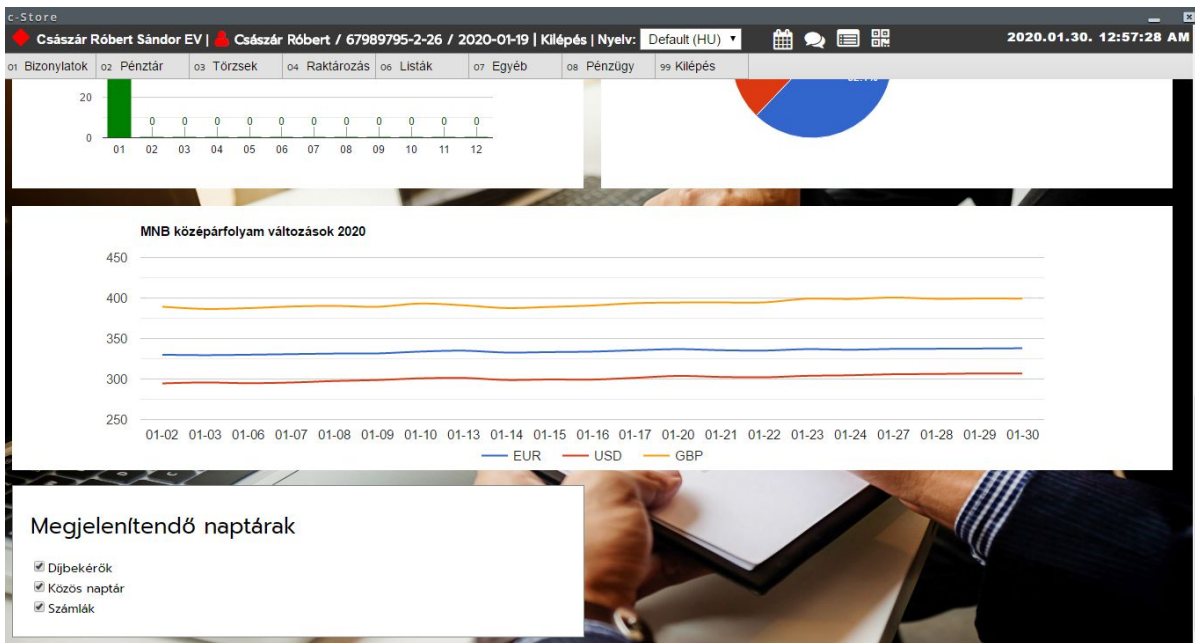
c-Store

Császár Róbert Sándor EV | Császár Róbert / 67989795-2-26 / 2020-01-19 | Kilépés | Nyelv: Default (HU)

2020.01.30. 12:57:28 AM

01 Bizonylatok 02 Pénztár 03 Törzsek 04 Raktározás 05 Listák 07 Egyéb 08 Pénzügy 99 Kilépés

20
0
0 0 0 0 0 0 0 0 0 0 0
01 02 03 04 05 06 07 08 09 10 11 12

MNB középárfolyam változások 2020

450
400
350
300
250
01-02 01-03 01-06 01-07 01-08 01-09 01-10 01-13 01-14 01-15 01-16 01-17 01-20 01-21 01-22 01-23 01-24 01-27 01-28 01-29 01-30

EUR USD GBP

Megjelenítendő naptárak

Díjbekérők
Közös naptár
Számlák